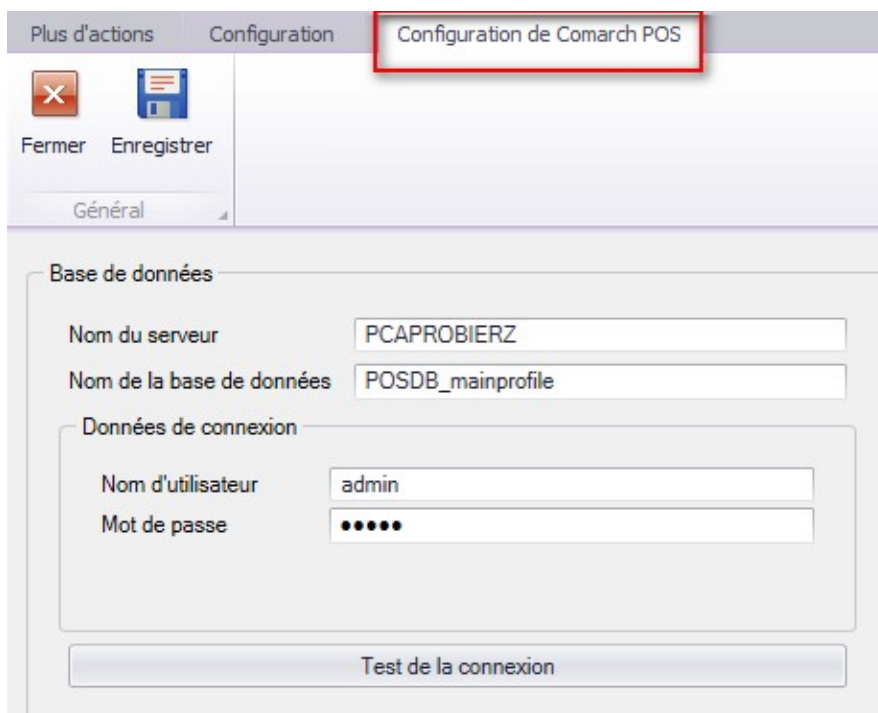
Plus d'actions Configuration Configuration de Comarch POS

Fermer Enregistrer

Général

Base de données

Nom du serveur PCAPROBIERZ

Nom de la base de données POSDB_mainprofile

Données de connexion

Nom d'utilisateur admin

Mot de passe •••••

Test de la connexion